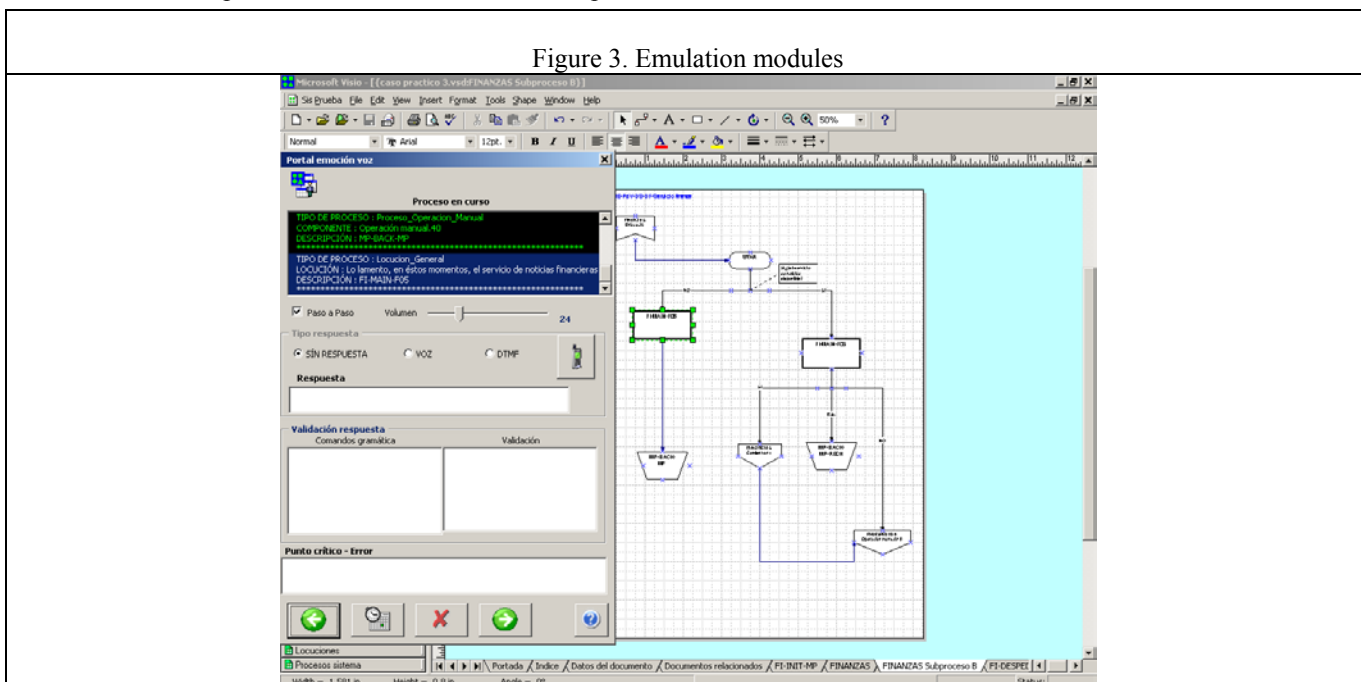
Figure 3. Emulation modules

Microsoft Visio - [(caso practico 3.vsd:FINANZAS Subproceso B)]

Sis Prueba File Edit View Insert Format Tools Shape Window Help

Normal Arial 12pt. B I U 50% ?

Portal emoción voz

Proceso en curso

TIPO DE PROCESO : Proceso_Operacion_Manual
COMPONENTE : Operación manual.40
DESCRIPCIÓN : MP-BACK-MP

TIPO DE PROCESO : Locucion_General
LOCUCIÓN : Lo lamento, en éstos momentos, el servicio de noticias financieras
DESCRIPCIÓN : FI-MAIN-F05

Paso a Paso Volumen 24

Tipo respuesta

SIN RESPUESTA VOZ DTMF

Respuesta

Validación respuesta

Comandos gramática Validación

Punto crítico - Error

Locuciones
Procesos sistema

Portada Indice Datos del documento Documentos relacionados FI-INIT-MP FINANZAS FINANZAS Subproceso B FI-DESPE

Status: